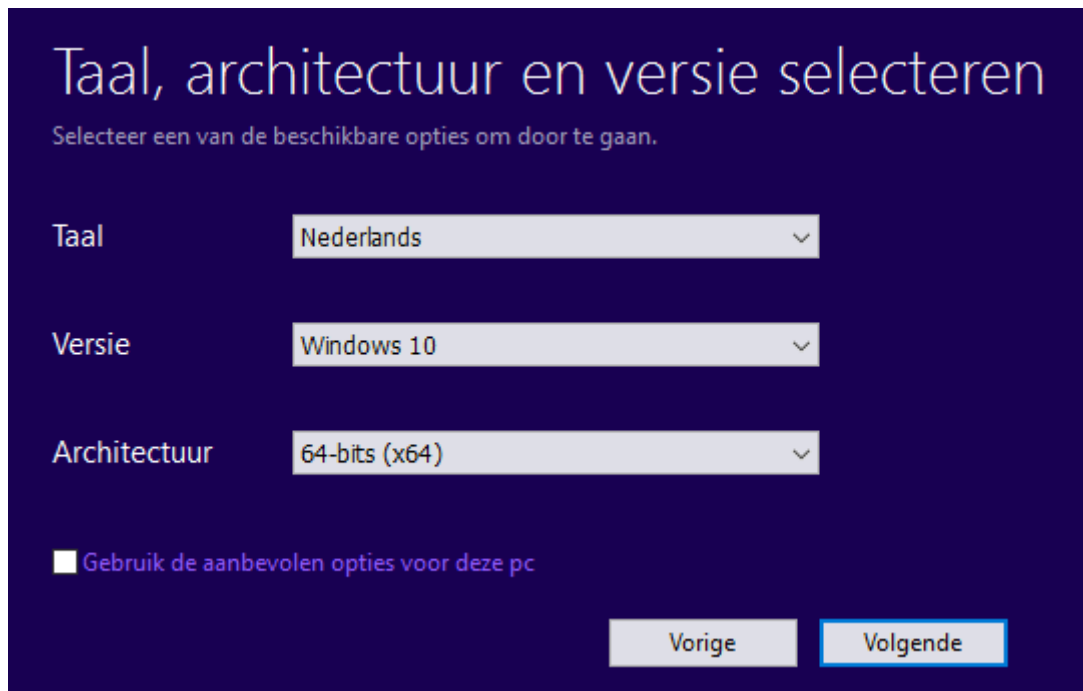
Taal, architectuur en versie selecteren

Selecteer een van de beschikbare opties om door te gaan.

Taal
Nederlands

Versie
Windows 10

Architectuur
64-bits (x64)

Gebruik de aanbevolen opties voor deze pc

Vorige
Volgende